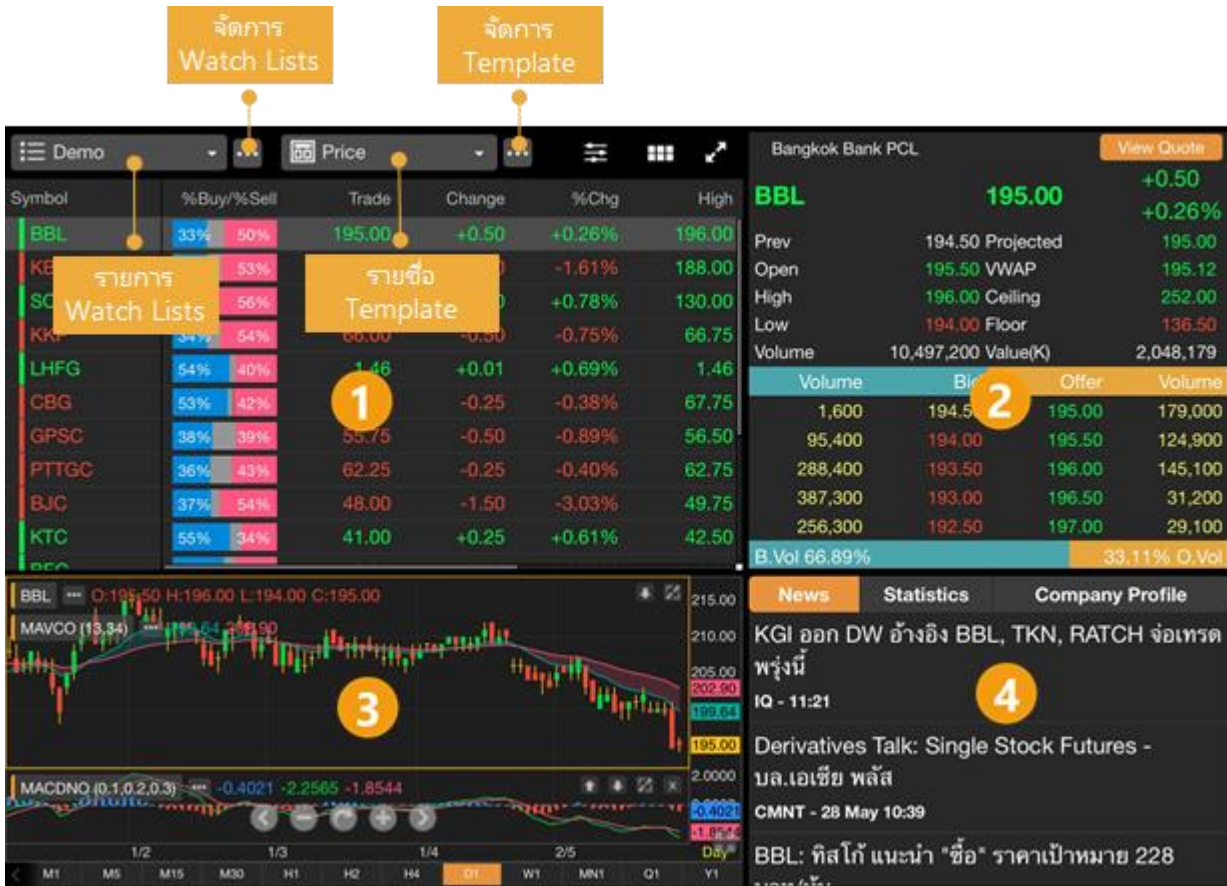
จัดการ Watch Lists

จัดการ Template

Demo

Price

| Symbol | %Buy/%Sell | | Trade | Change | %Chg | High |
|---|---|---|---|---|---|---|
| BBL | 33% | 50% | 195.00 | +0.50 | +0.26% | 196.00 |
| KB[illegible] | | 53% | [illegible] | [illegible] | -1.61% | 188.00 |
| SC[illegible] | | 56% | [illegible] | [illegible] | +0.78% | 130.00 |
| KK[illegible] | 34% | 54% | 66.00 | -0.50 | -0.75% | 66.75 |
| LHFG | 54% | 40% | 1.46 | +0.01 | +0.69% | 1.46 |
| CBG | 53% | 42% | | -0.25 | -0.38% | 67.75 |
| GPSC | 38% | 39% | 55.75 | -0.50 | -0.89% | 56.50 |
| PTTGC | 36% | 43% | 62.25 | -0.25 | -0.40% | 62.75 |
| BJC | 37% | 54% | 48.00 | -1.50 | -3.03% | 49.75 |
| KTC | 55% | 34% | 41.00 | +0.25 | +0.61% | 42.50 |

รายการ Watch Lists

รายชื่อ Template

1

Bangkok Bank PCL

View Quote

BBL 195.00 +0.50 +0.26%

Prev 194.50 Projected 195.00
Open 195.50 VWAP 195.12
High 196.00 Ceiling 252.00
Low 194.00 Floor 136.50
Volume 10,497,200 Value(K) 2,048,179

| Volume | Bid | Offer | Volume |
|---|---|---|---|
| 1,600 | 194.5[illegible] | 195.00 | 179,000 |
| 95,400 | 194.00 | 195.50 | 124,900 |
| 288,400 | 193.50 | 196.00 | 145,100 |
| 387,300 | 193.00 | 196.50 | 31,200 |
| 256,300 | 192.50 | 197.00 | 29,100 |

B.Vol 66.89% 33.11% O.Vol

2

BBL O:195.50 H:196.00 L:194.00 C:195.00

MAVCO (13,34)

215.00 210.00 205.00 202.90 199.64 195.00

3

MACDNO (0.1,0.2,0.3) -0.4021 -2.2565 -1.8544

2.0000 -0.4021

1/2 1/3 1/4 2/5 Day

M1 M5 M15 M30 H1 H2 H4 D1 W1 MN1 Q1 Y1

News Statistics Company Profile

KGI ออก DW อ้างอิง BBL, TKN, RATCH จ่อเทรดพรุ่งนี้
IQ - 11:21

4

Derivatives Talk: Single Stock Futures - บล.เอเซีย พลัส
CMNT - 28 May 10:39

BBL: ทิสโก้ แนะนำ "ซื้อ" ราคาเป้าหมาย 228 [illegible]